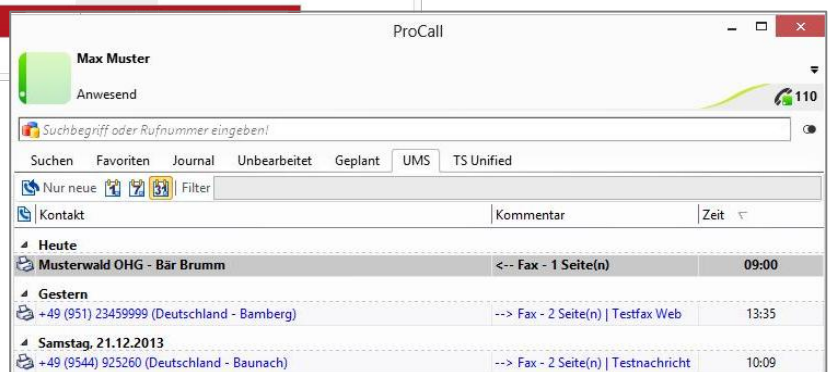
ProCall

Max Muster

Anwesend

110

Suchbegriff oder Rufnummer eingeben!

Suchen Favoriten Journal Unbearbeitet Geplant UMS TS Unified

Nur neue Filter

| Kontakt | Kommentar | Zeit |
|---|---|---|
| Heute | | |
| Musterwald OHG - Bär Brumm | <-- Fax - 1 Seite(n) | 09:00 |
| Gestern | | |
| +49 (951) 23459999 (Deutschland - Bamberg) | --> Fax - 2 Seite(n) \| Testfax Web | 13:35 |
| Samstag, 21.12.2013 | | |
| +49 (9544) 925260 (Deutschland - Baunach) | --> Fax - 2 Seite(n) \| Testnachricht | 10:09 |